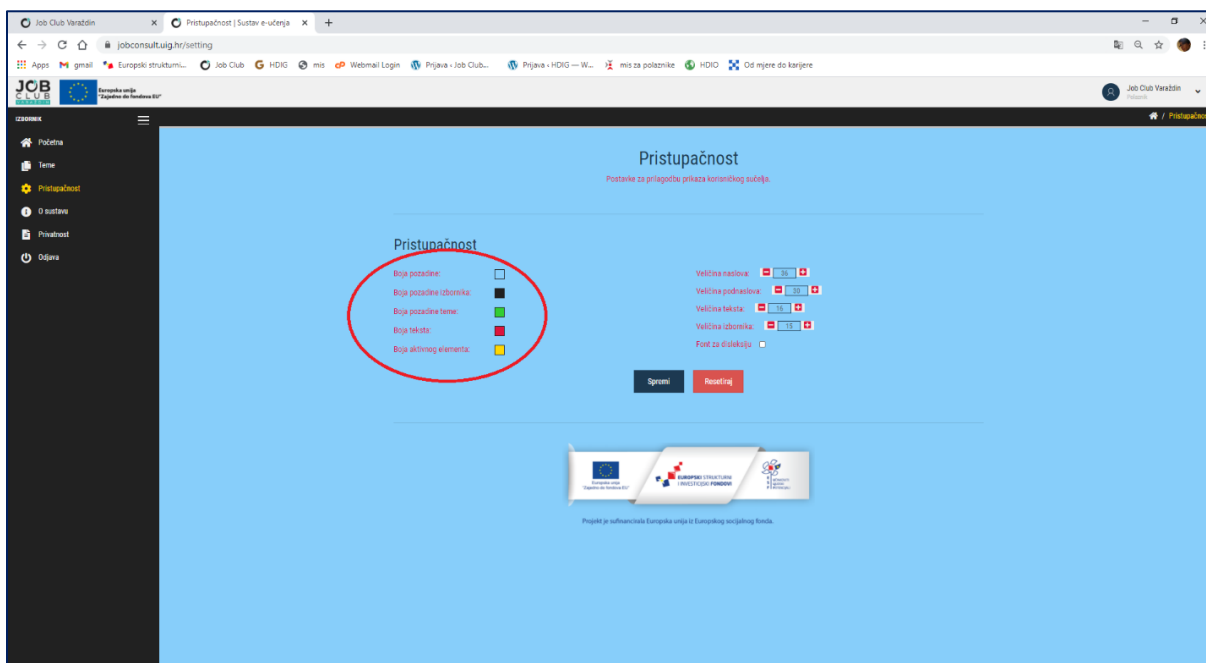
Job Club Varaždin × Pristupačnost | Sustav e-učenja × +

jobconsult.uig.hr/setting

Apps gmail Europski strukturni... Job Club HDIG mis Webmail Login Prijava ‹ Job Club... Prijava ‹ HDIG — W... mis za polaznike HDIO Od mjere do karijere

JOB CLUB VARAŽDIN Europska unija "Zajedno do fondova EU"

Job Club Varaždin Polaznik

IZBORNIK

Početna
Teme
Pristupačnost
O sustavu
Privatnost
Odjava

/ Pristupačno

Pristupačnost

Postavke za prilagodbu prikaza korisničkog sučelja.

Pristupačnost

Boja pozadine:
Boja pozadine izbornika:
Boja pozadine teme:
Boja teksta:
Boja aktivnog elementa:

Veličina naslova: 36
Veličina podnaslova: 30
Veličina teksta: 16
Veličina izbornika: 15
Font za disleksiju

Spremi Resetiraj

Europska unija "Zajedno do fondova EU" EUROPSKI STRUKTURNI I INVESTICIJSKI FONDOVI

Projekt je sufinancirala Europska unija iz Europskog socijalnog fonda.